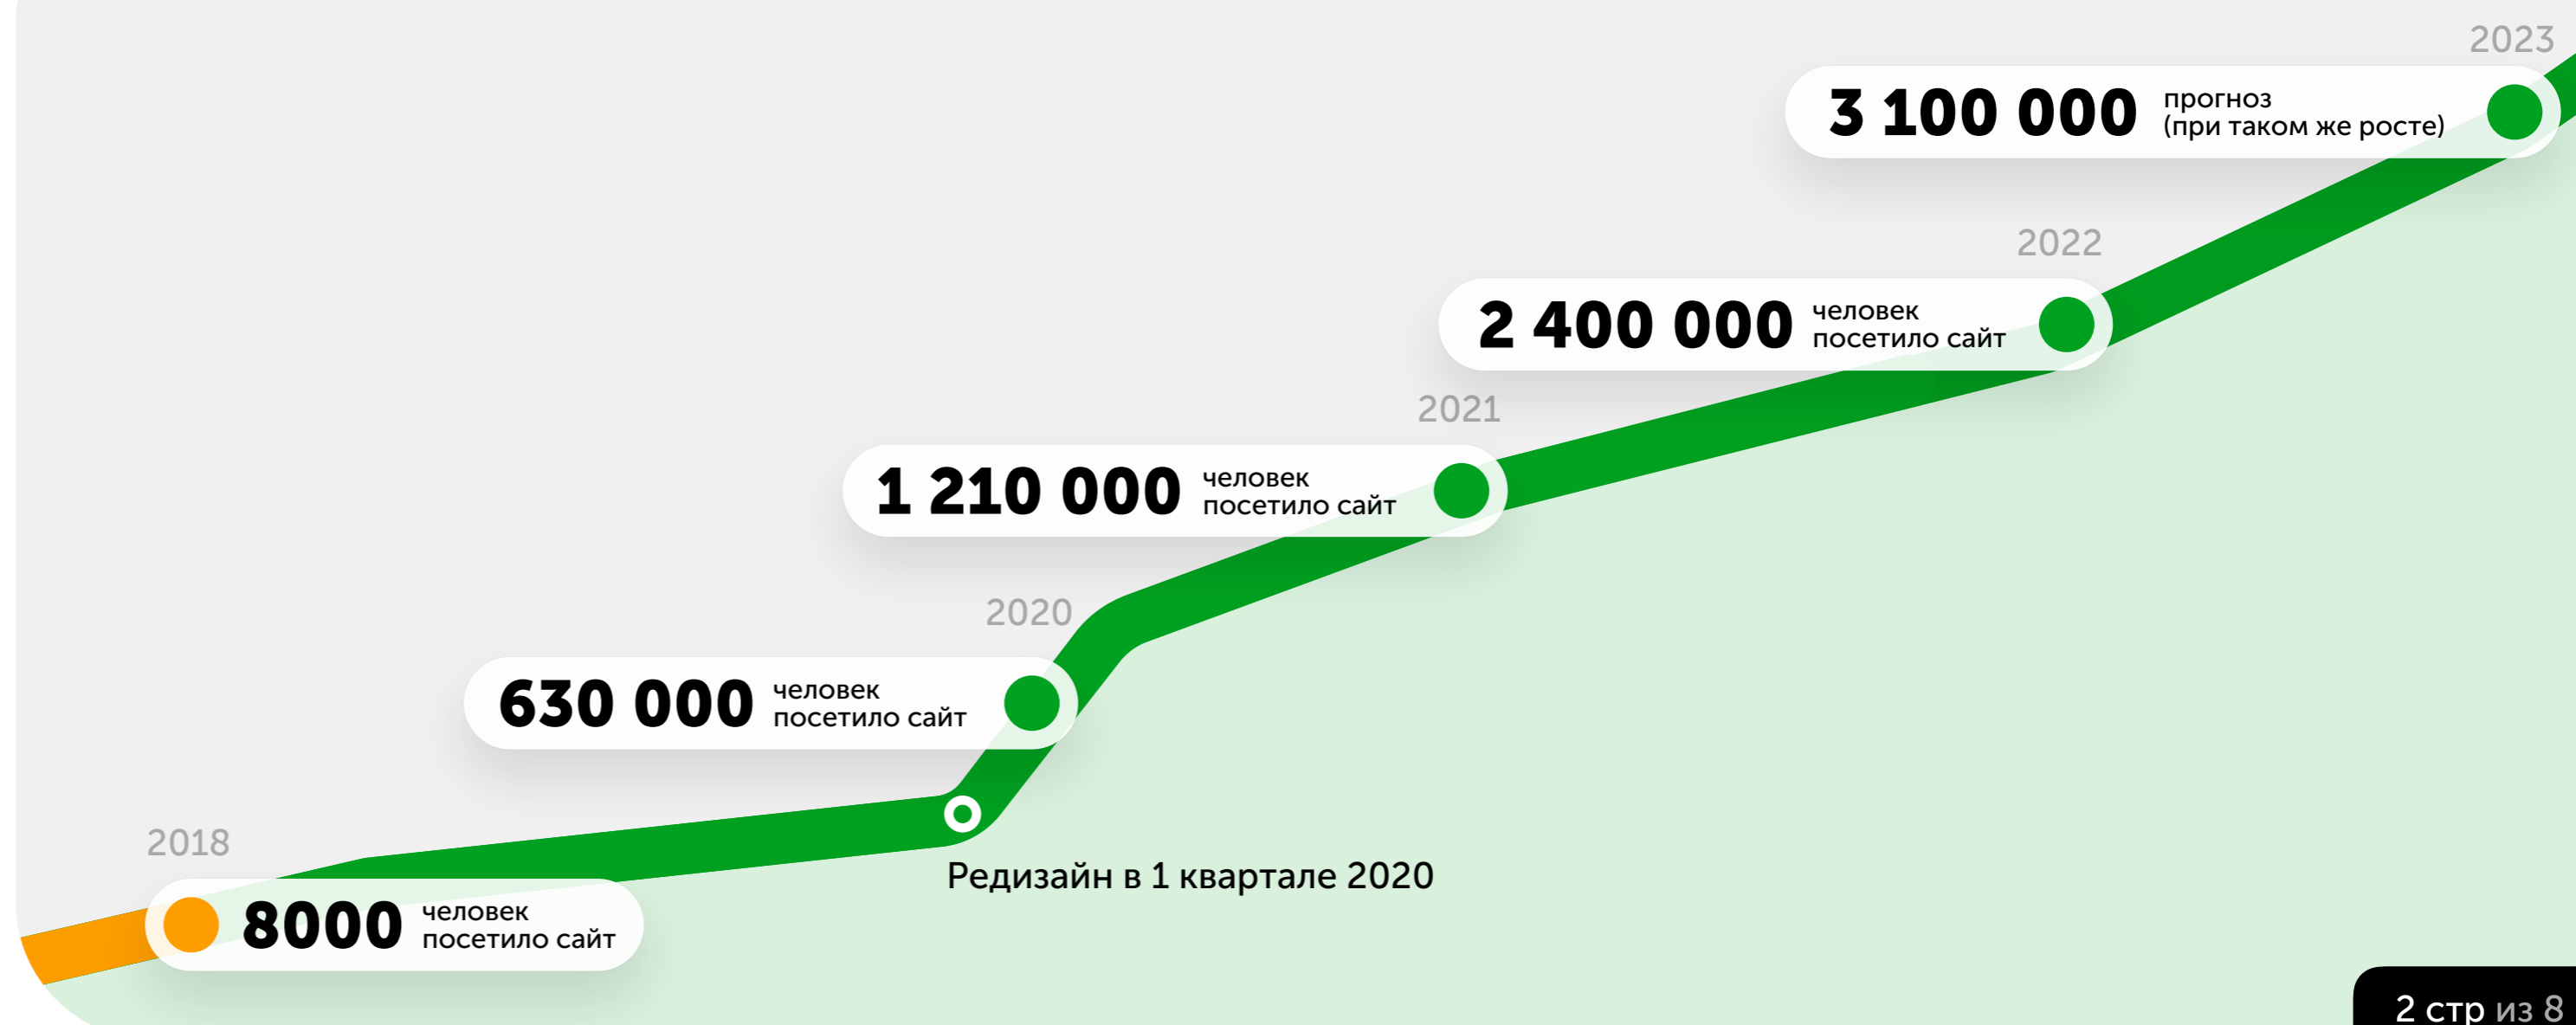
2023

3 100 000 прогноз (при таком же росте)

2022

2 400 000 человек посетило сайт

2021

1 210 000 человек посетило сайт

2020

630 000 человек посетило сайт

Редизайн в 1 квартале 2020

2018

8000 человек посетило сайт

2 стр из 8